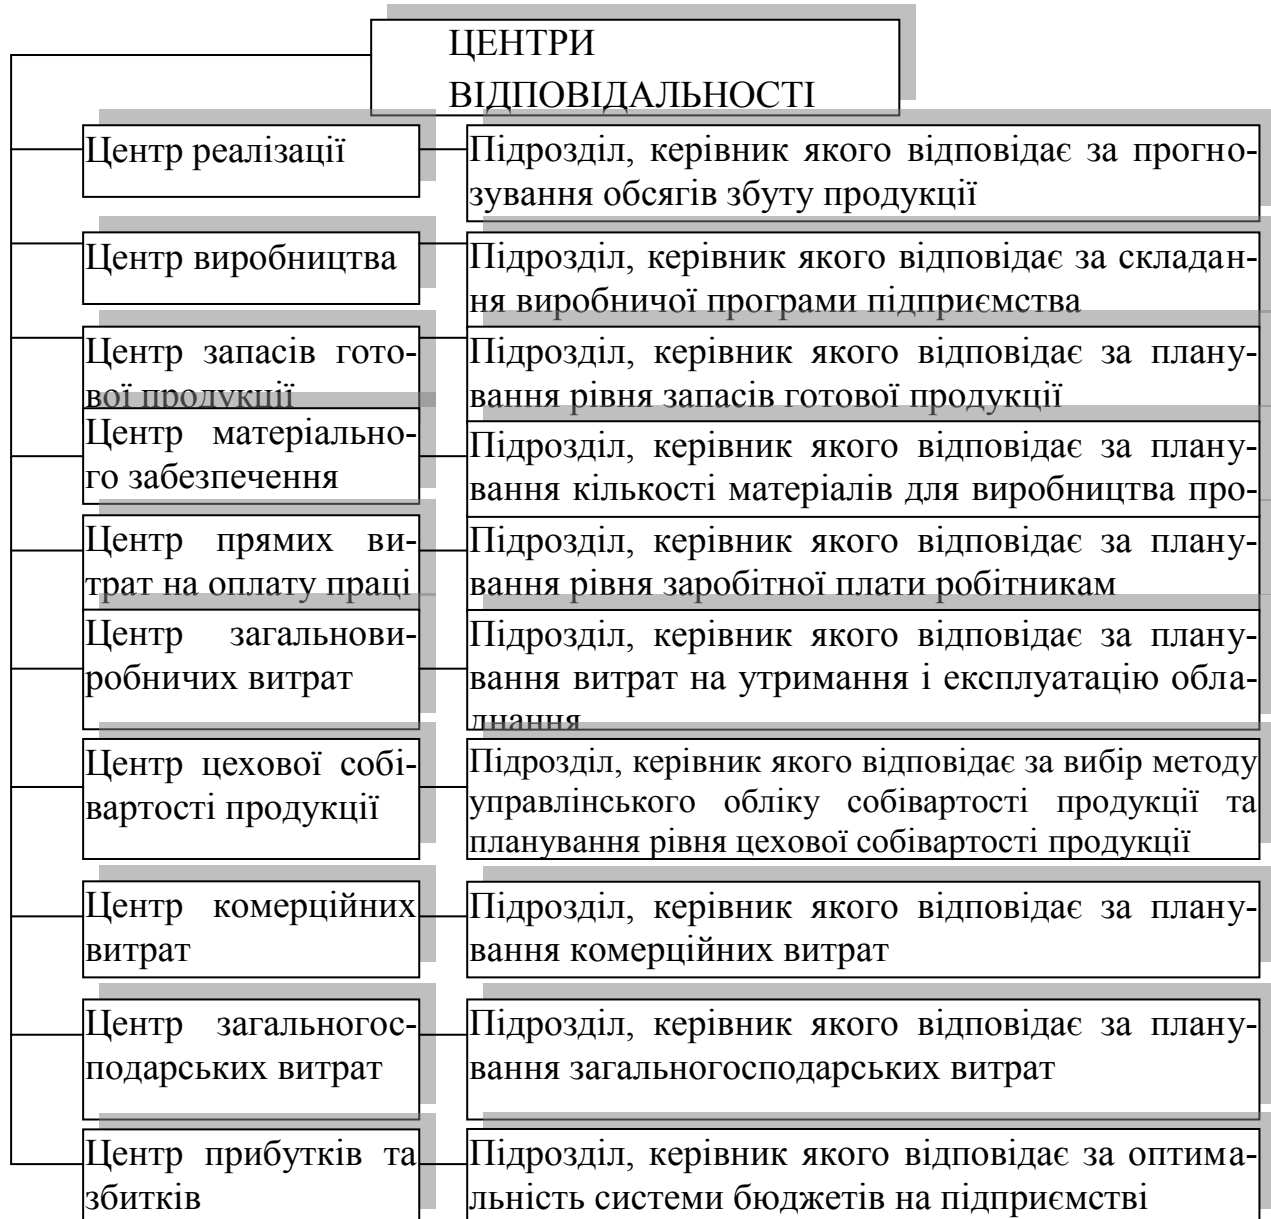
ЦЕНТРИ ВІДПОВІДАЛЬНОСТІ

Центр реалізації

Підрозділ, керівник якого відповідає за прогнозування обсягів збуту продукції

Центр виробництва

Підрозділ, керівник якого відповідає за складання виробничої програми підприємства

Центр запасів готової продукції

Підрозділ, керівник якого відповідає за планування рівня запасів готової продукції

Центр матеріального забезпечення

Підрозділ, керівник якого відповідає за планування кількості матеріалів для виробництва про-

Центр прямих витрат на оплату праці

Підрозділ, керівник якого відповідає за планування рівня заробітної плати робітникам

Центр загальновиробничих витрат

Підрозділ, керівник якого відповідає за планування витрат на утримання і експлуатацію обладнання

Центр цехової собівартості продукції

Підрозділ, керівник якого відповідає за вибір методу управлінського обліку собівартості продукції та планування рівня цехової собівартості продукції

Центр комерційних витрат

Підрозділ, керівник якого відповідає за планування комерційних витрат

Центр загальногосподарських витрат

Підрозділ, керівник якого відповідає за планування загальногосподарських витрат

Центр прибутків та збитків

Підрозділ, керівник якого відповідає за оптимальність системи бюджетів на підприємстві